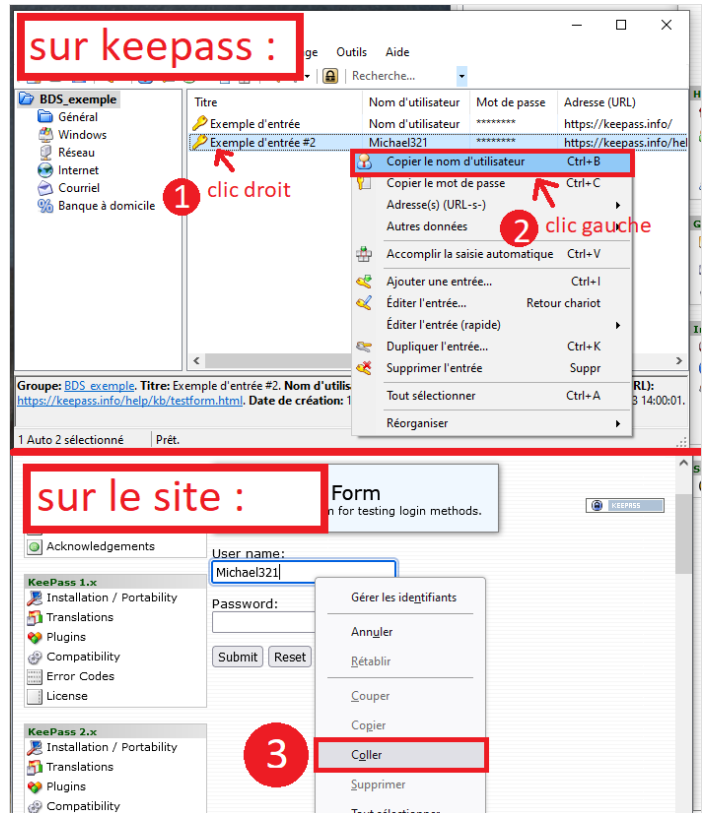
sur keepass :

ge Outils Aide

Recherche...

BDS_exemple
Général
Windows
Réseau
Internet
Courriel
Banque à domicile

| Titre | Nom d'utilisateur | Mot de passe | Adresse (URL) |
|---|---|---|---|
| Exemple d'entrée | Nom d'utilisateur | ******** | https://keepass.info/ |
| Exemple d'entrée #2 | Michael321 | ******** | https://keepass.info/hel |

1 clic droit

Copier le nom d'utilisateur Ctrl+B
Copier le mot de passe Ctrl+C
Adresse(s) (URL-s-)
Autres données
Accomplir la saisie automatique Ctrl+V
Ajouter une entrée... Ctrl+I
Éditer l'entrée... Retour chariot
Éditer l'entrée (rapide)
Dupliquer l'entrée... Ctrl+K
Supprimer l'entrée Suppr
Tout sélectionner Ctrl+A
Réorganiser

2 clic gauche

Groupe: BDS_exemple. Titre: Exemple d'entrée #2. Nom d'utilis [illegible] RL): https://keepass.info/help/kb/testform.html. Date de création: 1 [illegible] 3 14:00:01.

1 Auto 2 sélectionné Prêt.

sur le site :

Form
n for testing login methods.

KEEPASS

Acknowledgements

KeePass 1.x
Installation / Portability
Translations
Plugins
Compatibility
Error Codes
License

KeePass 2.x
Installation / Portability
Translations
Plugins
Compatibility

User name:
Michael321
Password:
Submit Reset

Gérer les identifiants
Annuler
Rétablir
Couper
Copier
Coller
Supprimer
Tout sélectionner

3